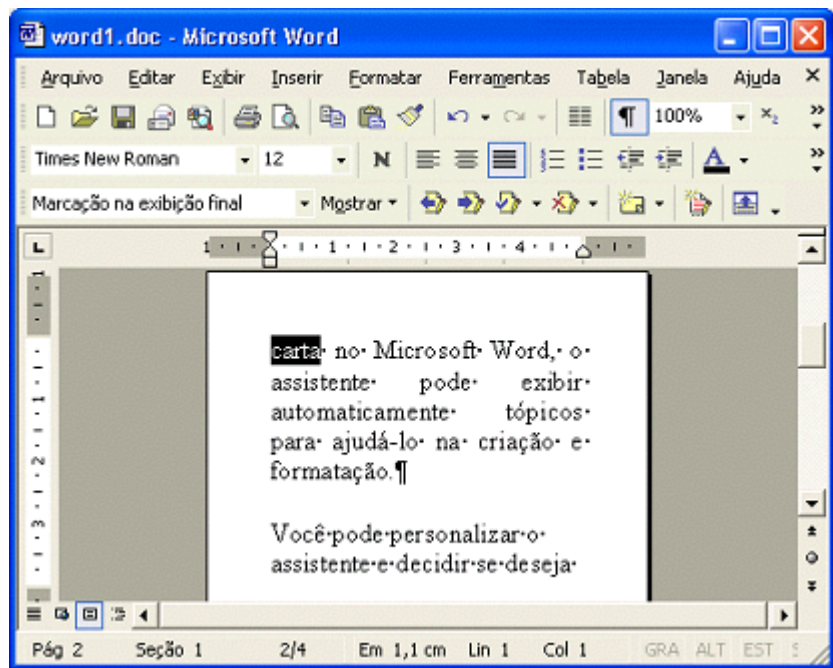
word1.doc - Microsoft Word

Arquivo Editar Exibir Inserir Formatar Ferramentas Tabela Janela Ajuda

100%

Times New Roman 12 N

A

Marcação na exibição final Mostrar

1 · 1 · 1 · 2 · 1 · 3 · 1 · 4 · 1

carta· no· Microsoft· Word,· o· assistente· pode· exibir· automaticamente· tópicos· para· ajudá-lo· na· criação· e· formatação.¶

Você·pode·personalizar·o· assistente·e·decidir·se·deseja·

Pág 2 Seção 1 2/4 Em 1,1 cm Lin 1 Col 1 GRA ALT EST